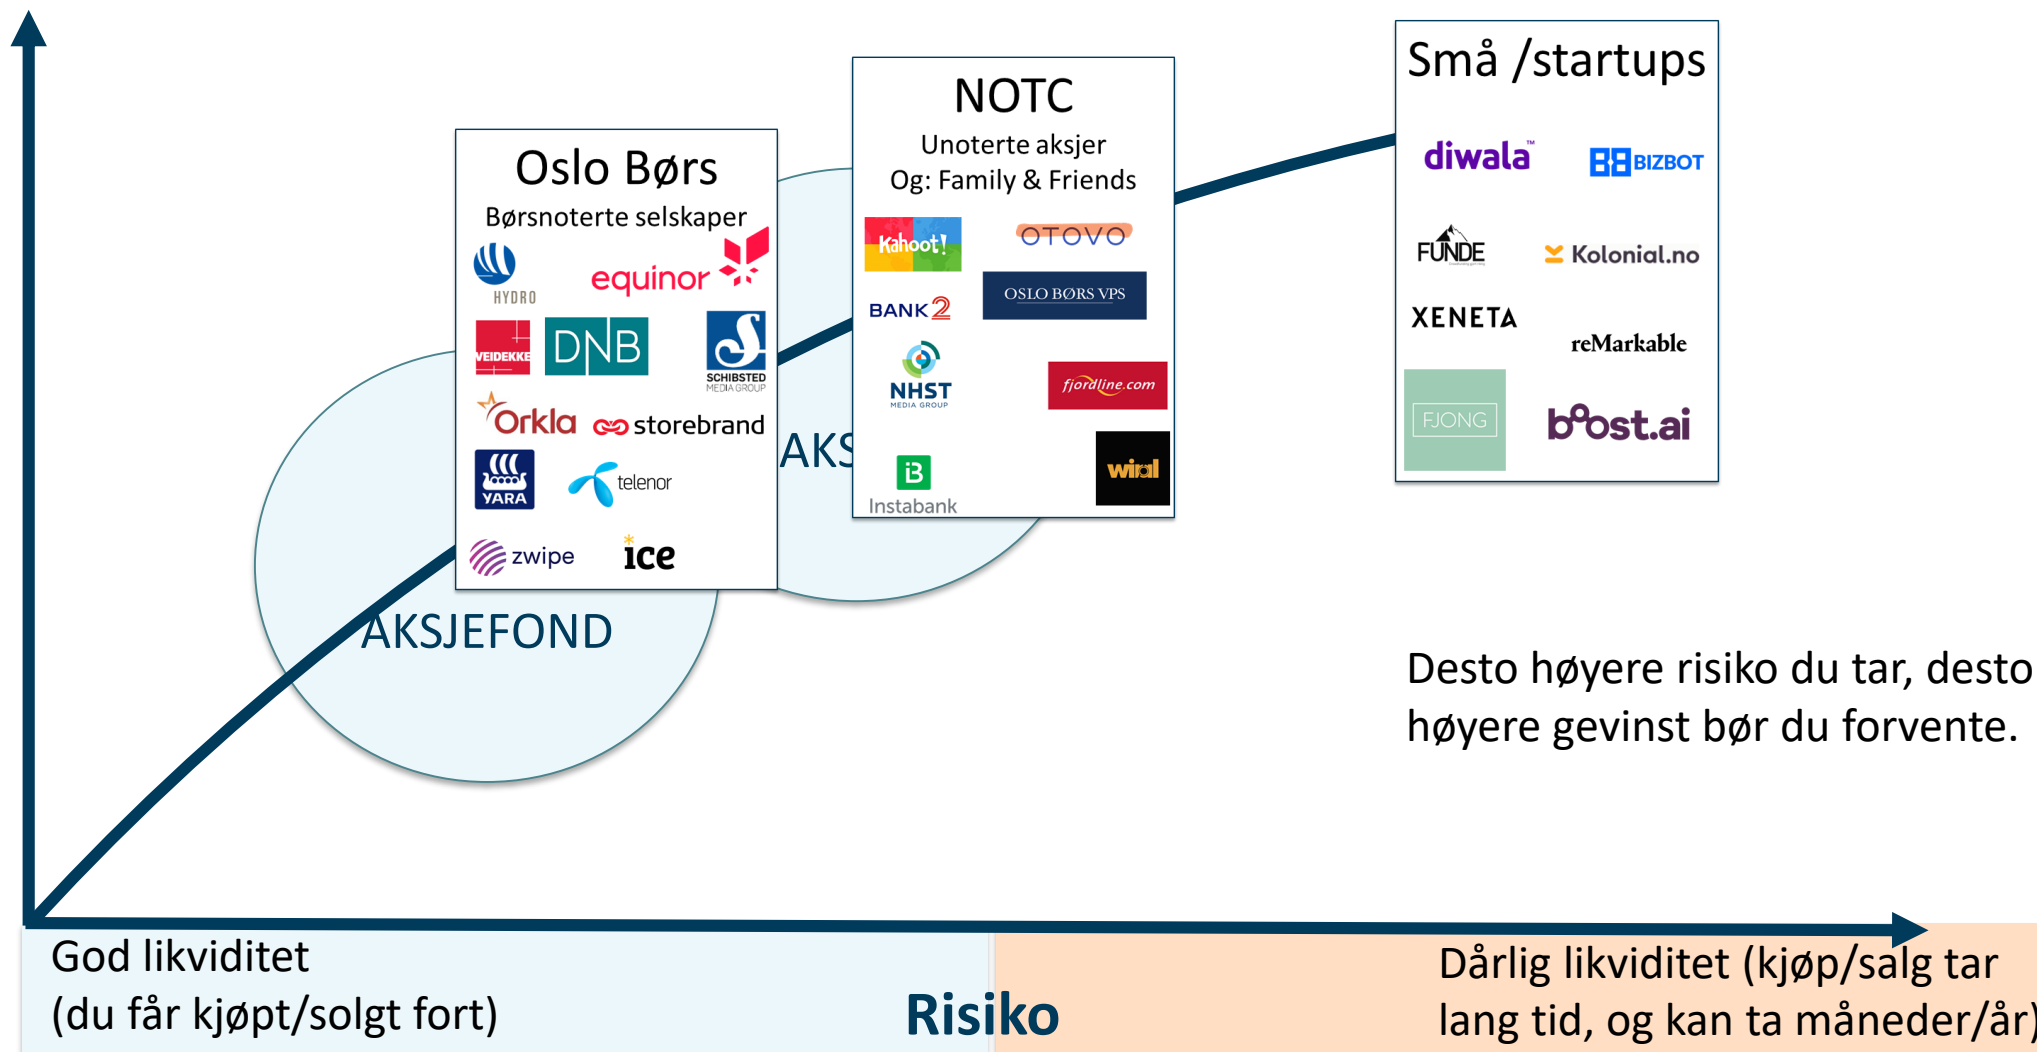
Oslo Børs
Børsnoterte selskaper
HYDRO
equinor
VEIDEKKE
DNB
SCHIBSTED MEDIA GROUP
Orkla
storebrand
YARA
telenor
zwipe
ice

AKS

AKSJEFOND

NOTC
Unoterte aksjer
Og: Family & Friends
Kahoot!
OTOVO
OSLO BØRS VPS
BANK 2
NHST MEDIA GROUP
fjordline.com
Instabank
wial

Små /startups
diwala
BIZBOT
FUNDE
Kolonial.no
XENETA
reMarkable
FJONG
boost.ai

Desto høyere risiko du tar, desto høyere gevinst bør du forvente.

God likviditet
(du får kjøpt/solgt fort)

Risiko

Dårlig likviditet (kjøp/salg tar lang tid, og kan ta måneder/år)